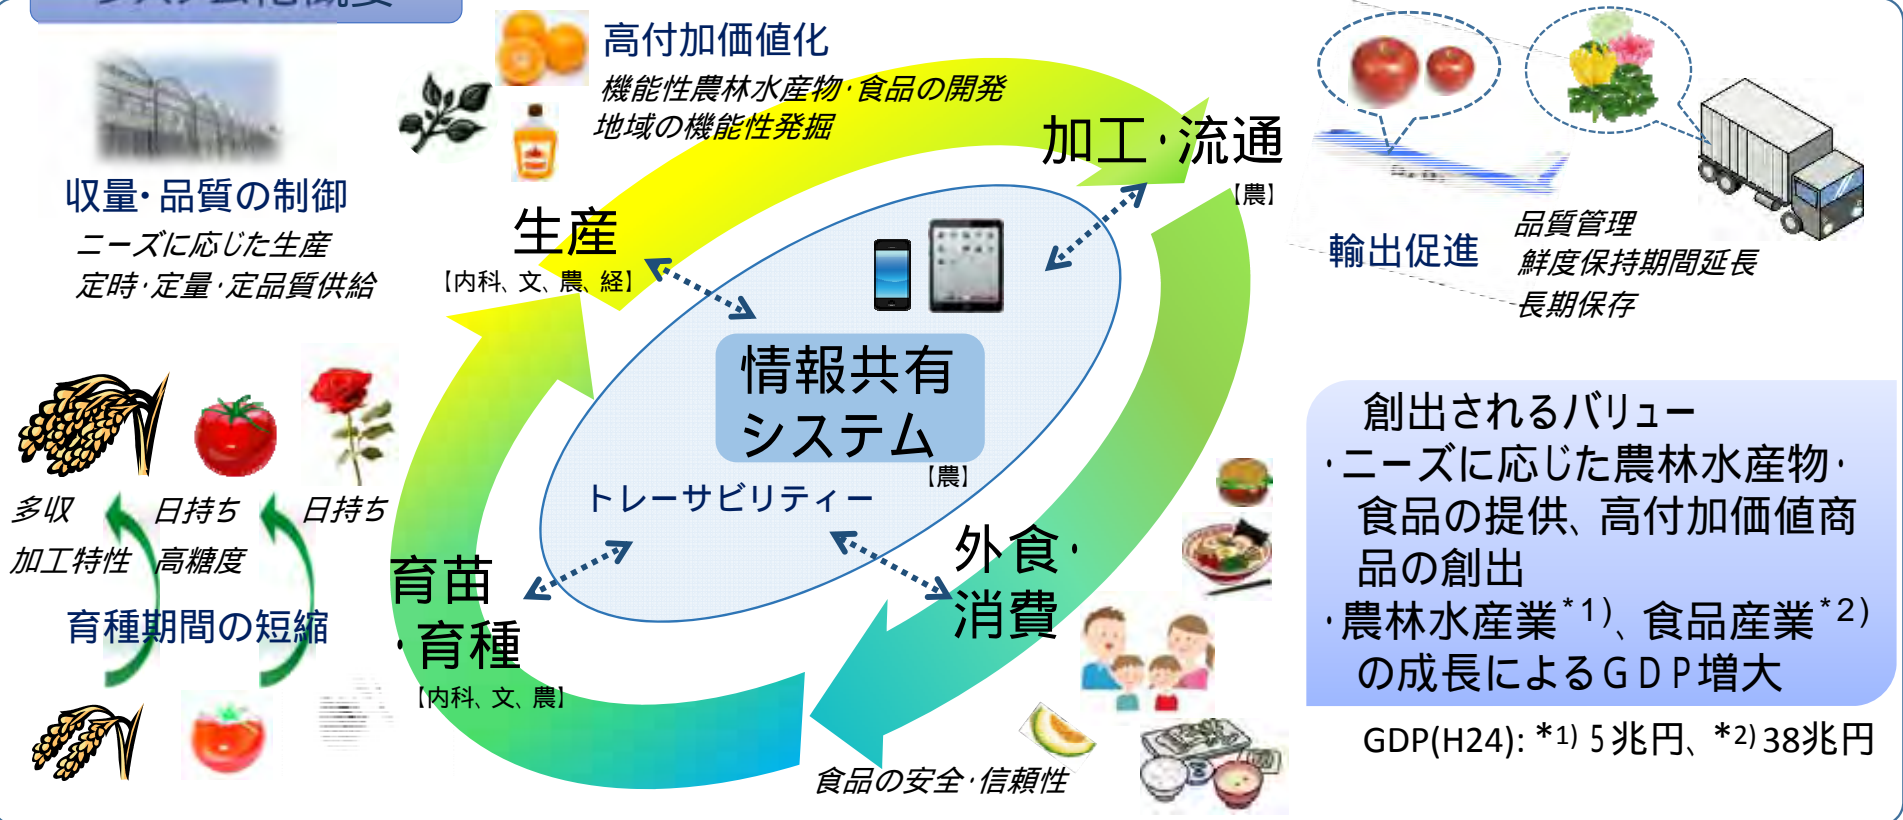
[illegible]

高付加価値化
機能性農林水産物･食品の開発
地域の機能性発掘

加工･流通
【農】

収量･品質の制御
ニーズに応じた生産
定時･定量･定品質供給

生産
【内科、文、農、経】

輸出促進
品質管理
鮮度保持期間延長
長期保存

情報共有システム
【農】

トレーサビリティー

多収
加工特性
日持ち
高糖度
日持ち
育種期間の短縮

育苗
･育種
【内科、文、農】

外食･
消費

食品の安全･信頼性

創出されるバリュー
･ニーズに応じた農林水産物･食品の提供、高付加価値商品の創出
･農林水産業$^{*1)}$、食品産業$^{*2)}$の成長によるＧＤＰ増大

GDP(H24): $^{*1)}$ 5兆円、$^{*2)}$ 38兆円